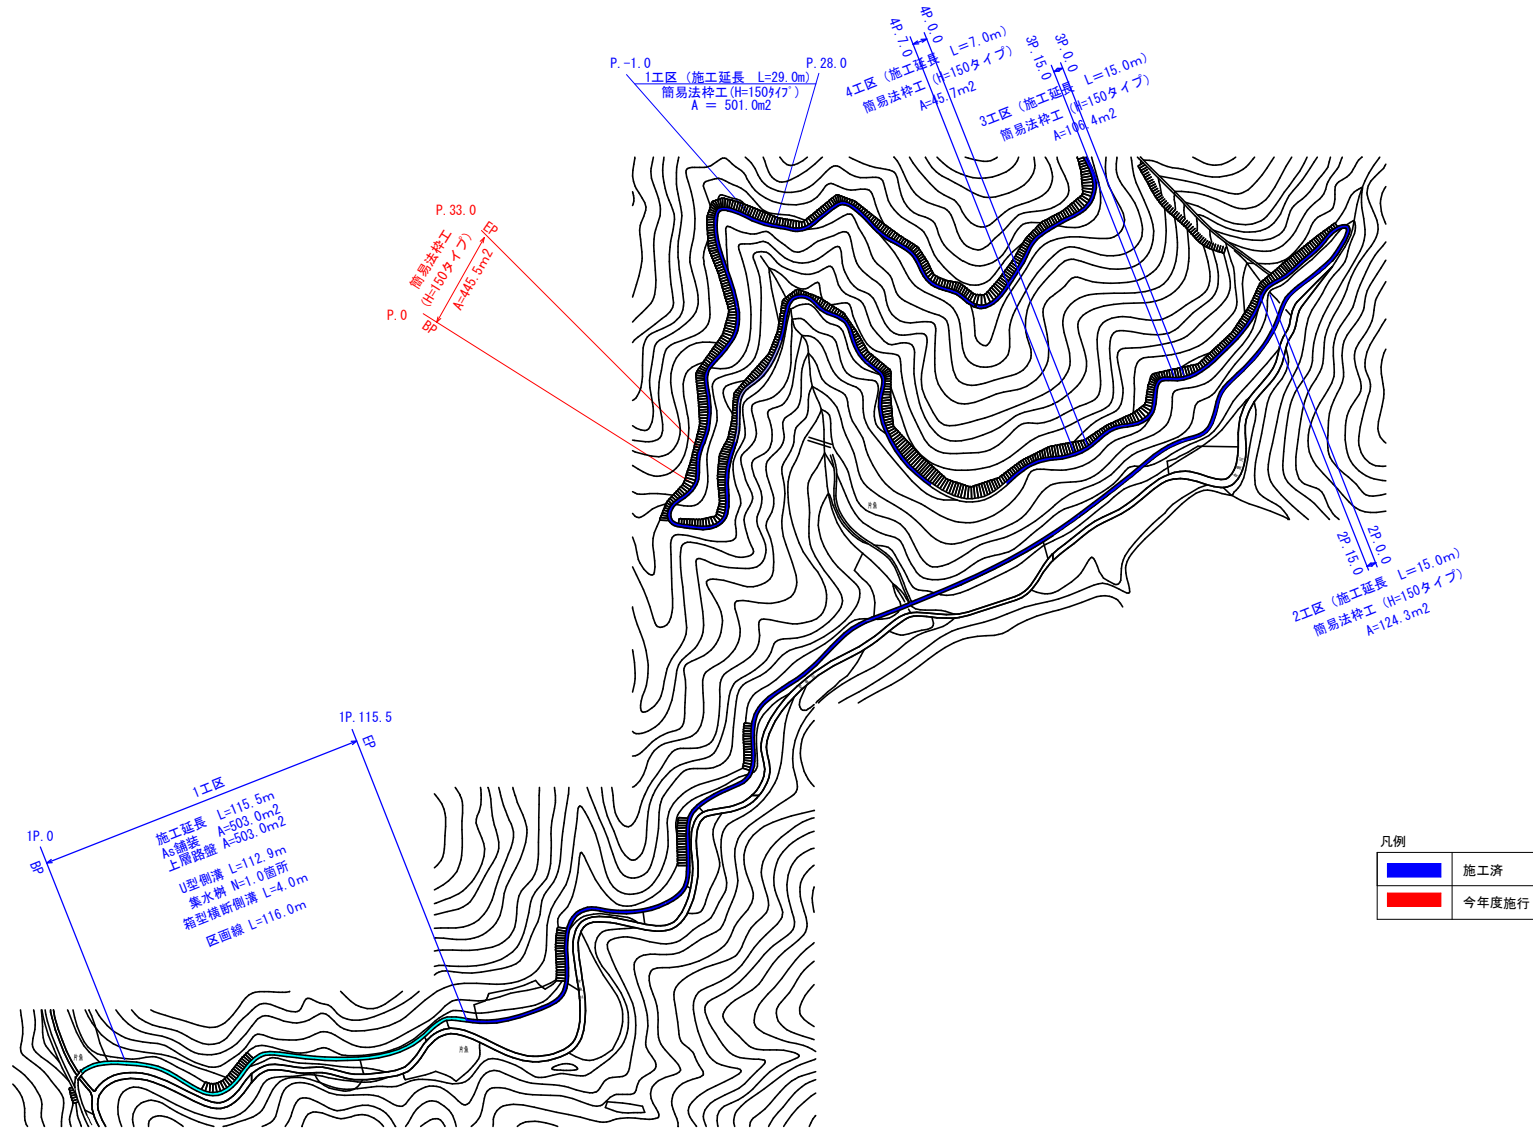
P.-1.0
P.28.0
1工区（施工延長　L=29.0m）
簡易法枠工(H=150ﾀｲﾌﾟ)
A = 501.0m2

4P.0.0
4P.7.0
4工区（施工延長　L=7.0m）
簡易法枠工（H=150タイプ）
A=45.7m2

3P.0.0
3P.15.0
3工区（施工延長　L=15.0m）
簡易法枠工（H=150タイプ）
A=106.4m2

P.33.0
EP
簡易法枠工
（H=150タイプ）
A=445.5m2
P.0
BP

2P.0.0
2P.15.0
2工区（施工延長　L=15.0m）
簡易法枠工（H=150タイプ）
A=124.3m2

1P.115.5
EP
1P.0
BP
1工区
施工延長　L=115.5m
As舗装　A=503.0m2
上層路盤　A=503.0m2
U型側溝 L=112.9m
集水桝 N=1.0箇所
箱型横断側溝 L=4.0m
区画線 L=116.0m

凡例
| | |
|---|---|
| | 施工済 |
| | 今年度施行 |